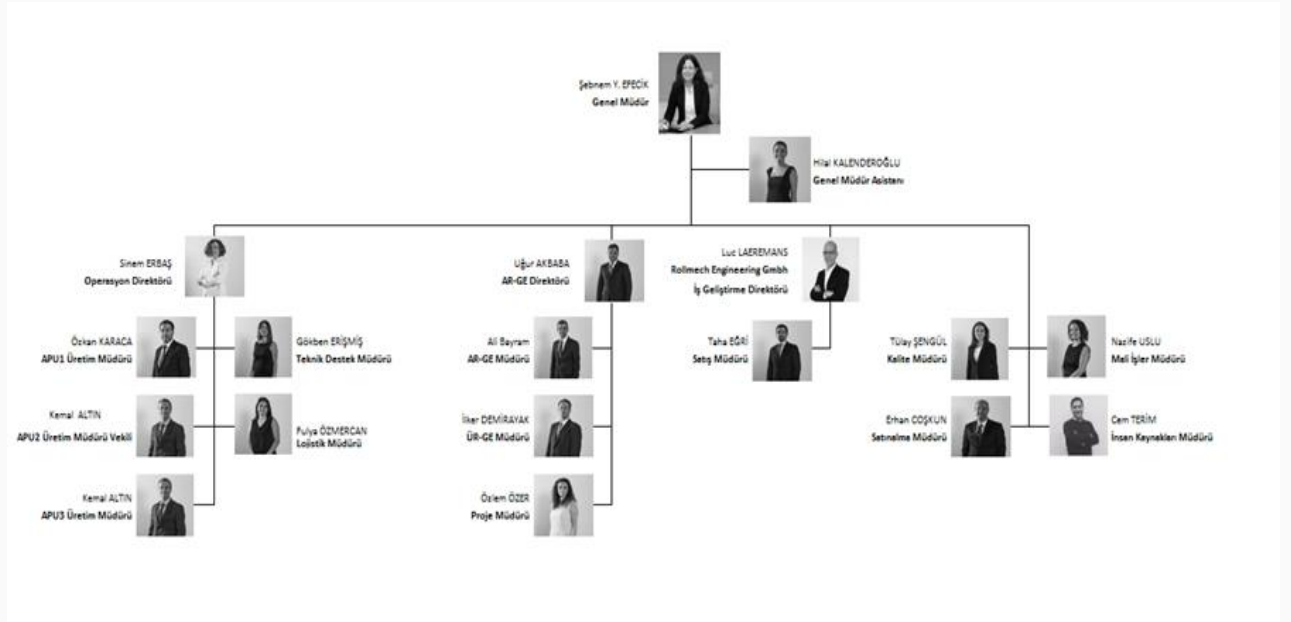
Şebnem Y. EFECİK
Genel Müdür

Hilal KALENDEROĞLU
Genel Müdür Asistanı

Sinem ERBAŞ
Operasyon Direktörü

Özkan KARACA
APU1 Üretim Müdürü

Gökben ERİŞMİŞ
Teknik Destek Müdürü

Kemal ALTIN
APU2 Üretim Müdürü Vekili

Fulya ÖZMERCAN
Lojistik Müdürü

Kemal ALTIN
APU3 Üretim Müdürü

Uğur AKBABA
AR-GE Direktörü

Ali Bayram
AR-GE Müdürü

İlker DEMİRAYAK
ÜR-GE Müdürü

Özlem ÖZER
Proje Müdürü

Luc LAEREMANS
Rollmech Engineering Gmbh
İş Geliştirme Direktörü

Taha EĞRİ
Satış Müdürü

Tülay ŞENGÜL
Kalite Müdürü

Nazife USLU
Mali İşler Müdürü

Erhan COŞKUN
Satınalma Müdürü

Cem TERİM
İnsan Kaynakları Müdürü